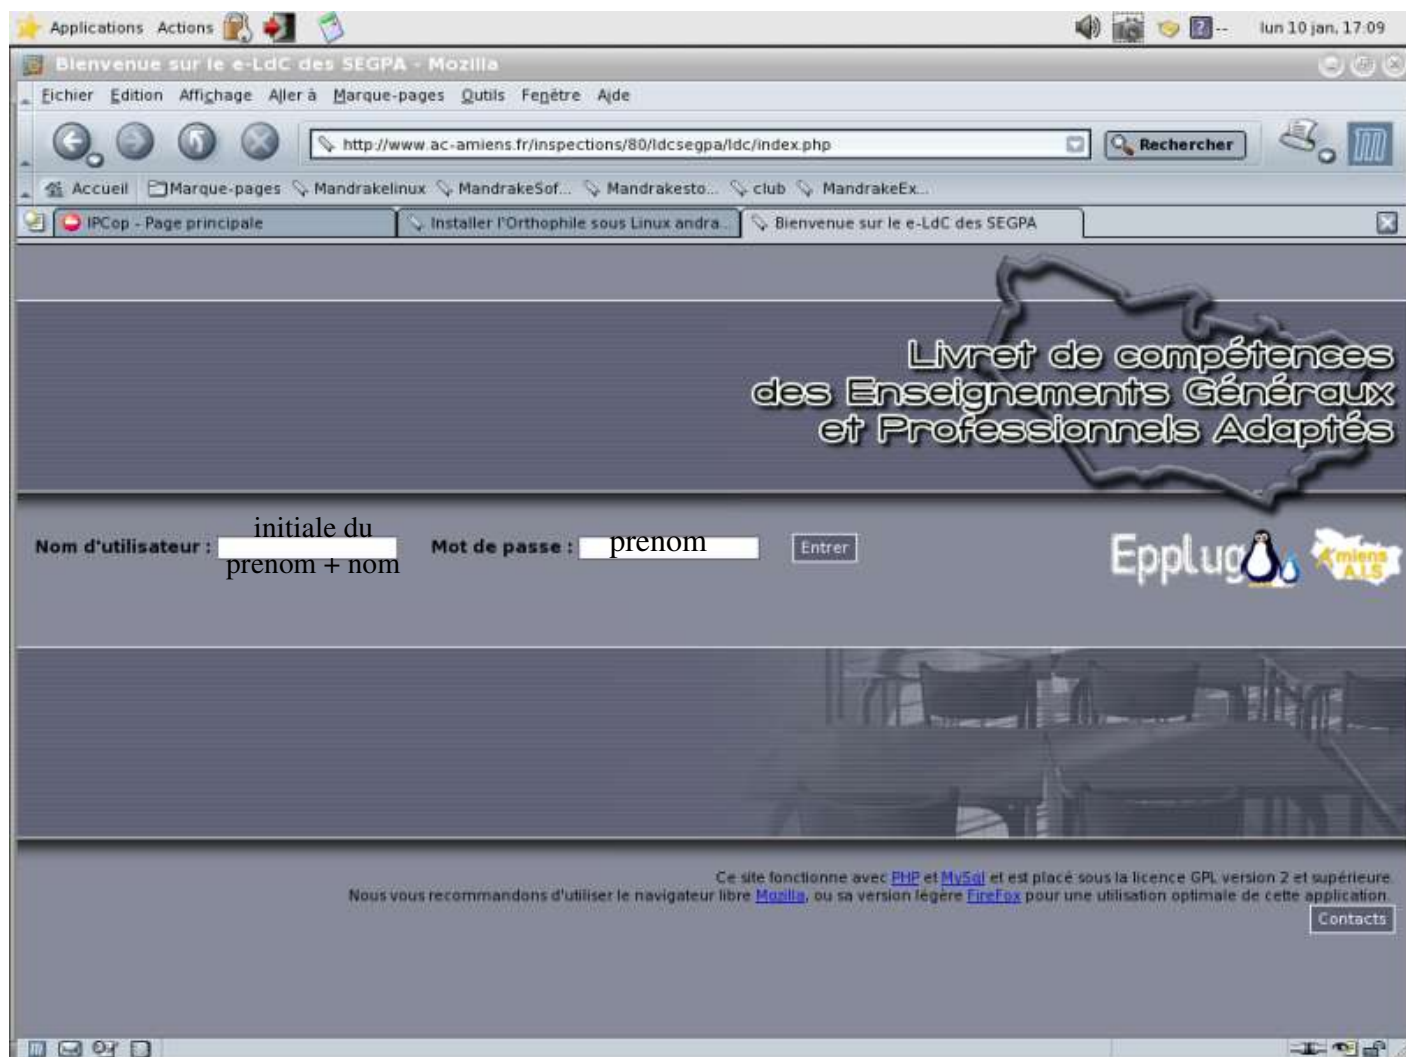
Applications Actions

lun 10 jan, 17:09

Bienvenue sur le e-LdC des SEGPA - Mozilla

Fichier Edition Affichage Aller à Marque-pages Outils Fenêtre Aide

http://www.ac-amiens.fr/inspections/80/ldcsegpa/ldc/index.php

Rechercher

Accueil Marque-pages Mandrakelinux MandrakeSof... Mandrakesto... club MandrakeEx...

IPCop - Page principale | Installer l'Orthophile sous Linux andra... | Bienvenue sur le e-LdC des SEGPA

Livret de compétences des Enseignements Généraux et Professionnels Adaptés

Nom d'utilisateur : initiale du prenom + nom Mot de passe : prenom Entrer

Epplug

Amiens A.I.S

Ce site fonctionne avec PHP et MySql et est placé sous la licence GPL version 2 et supérieure.
Nous vous recommandons d'utiliser le navigateur libre Mozilla, ou sa version légère FireFox pour une utilisation optimale de cette application.

Contacts